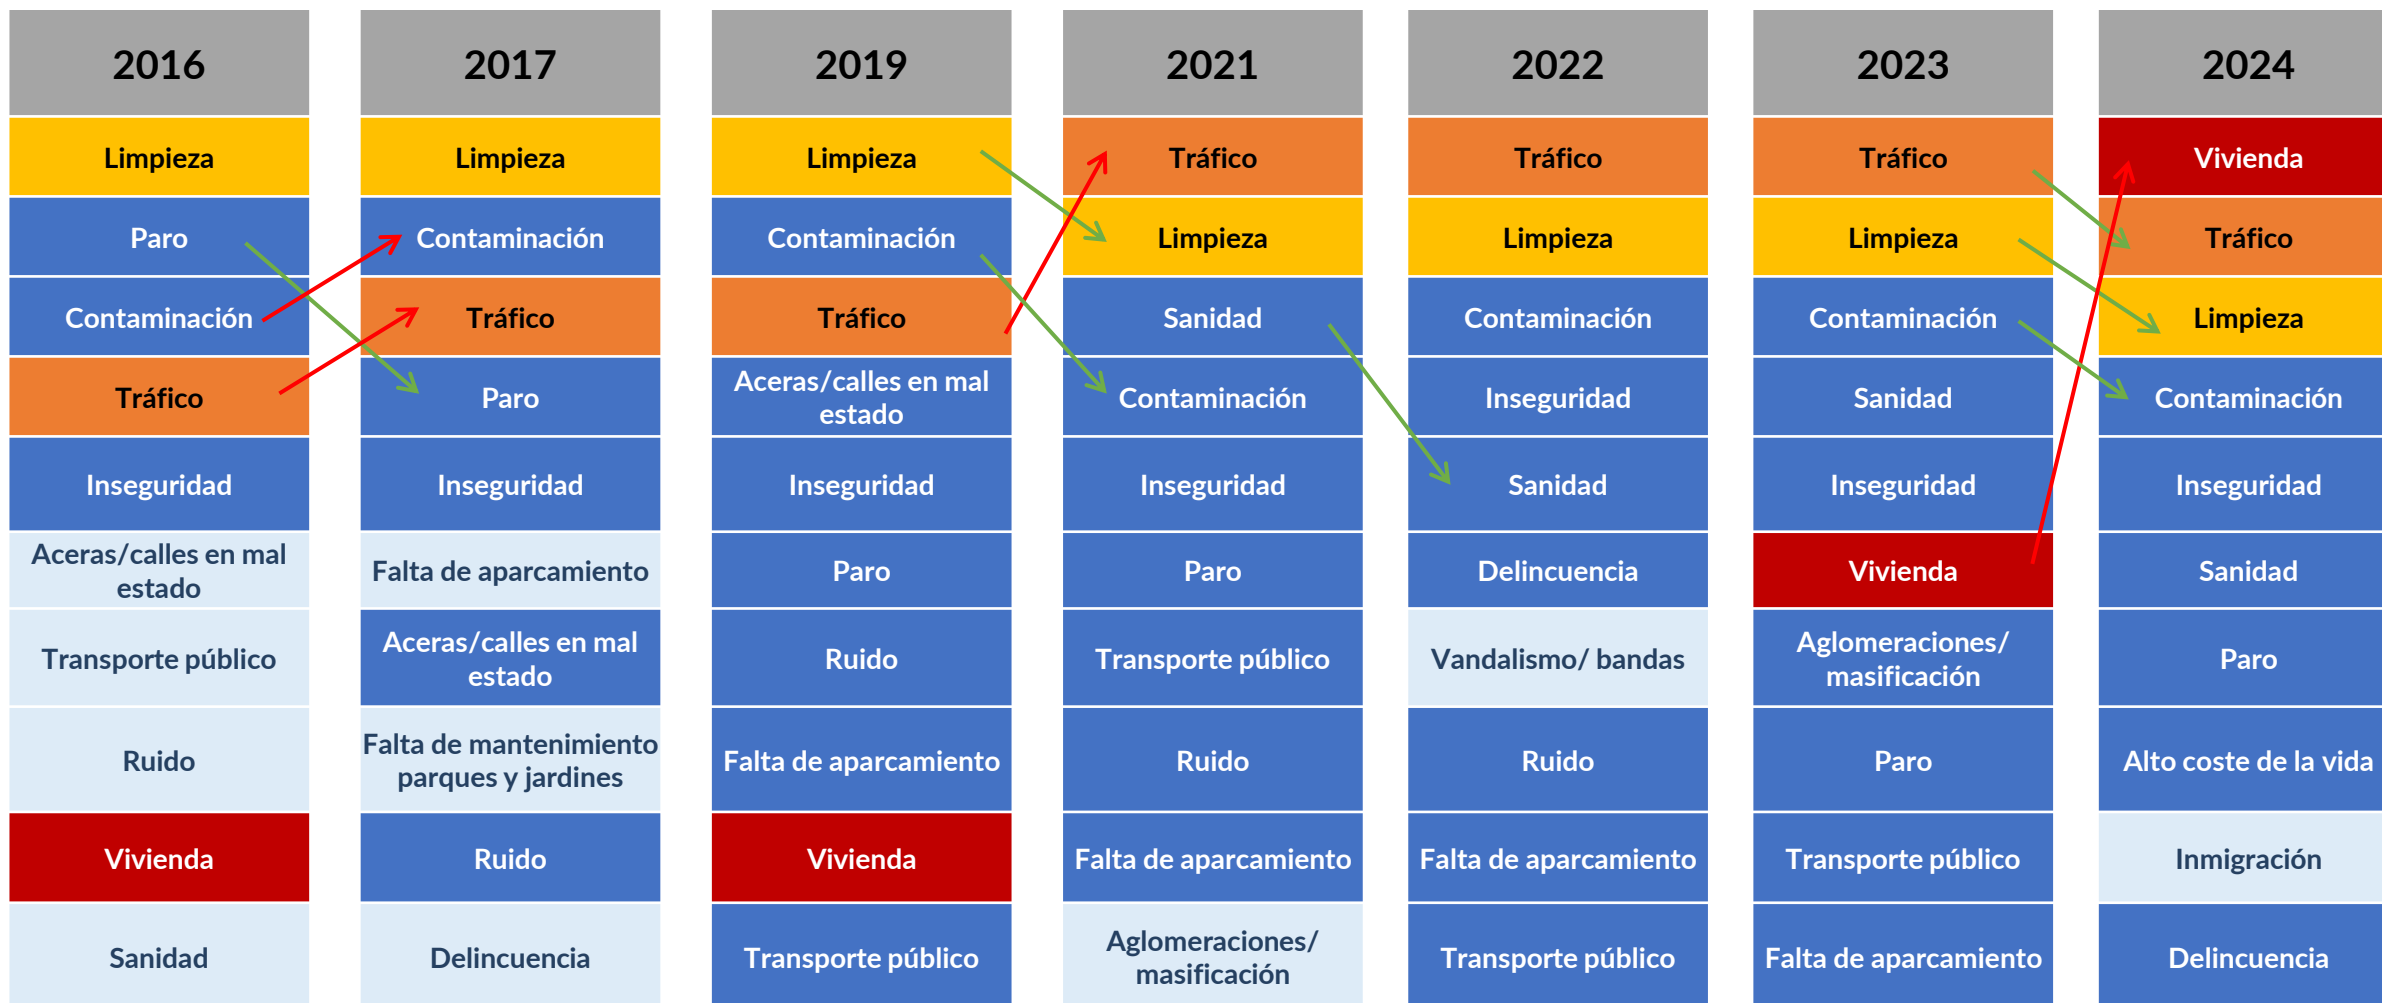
| 2016 | 2017 | 2019 | 2021 | 2022 | 2023 | 2024 |
|---|---|---|---|---|---|---|
| Limpieza | Limpieza | Limpieza | Tráfico | Tráfico | Tráfico | Vivienda |
| Paro | Contaminación | Contaminación | Limpieza | Limpieza | Limpieza | Tráfico |
| Contaminación | Tráfico | Tráfico | Sanidad | Contaminación | Contaminación | Limpieza |
| Tráfico | Paro | Aceras/calles en mal estado | Contaminación | Inseguridad | Sanidad | Contaminación |
| Inseguridad | Inseguridad | Inseguridad | Inseguridad | Sanidad | Inseguridad | Inseguridad |
| Aceras/calles en mal estado | Falta de aparcamiento | Paro | Paro | Delincuencia | Vivienda | Sanidad |
| Transporte público | Aceras/calles en mal estado | Ruido | Transporte público | Vandalismo/ bandas | Aglomeraciones/ masificación | Paro |
| Ruido | Falta de mantenimiento parques y jardines | Falta de aparcamiento | Ruido | Ruido | Paro | Alto coste de la vida |
| Vivienda | Ruido | Vivienda | Falta de aparcamiento | Falta de aparcamiento | Transporte público | Inmigración |
| Sanidad | Delincuencia | Transporte público | Aglomeraciones/ masificación | Transporte público | Falta de aparcamiento | Delincuencia |